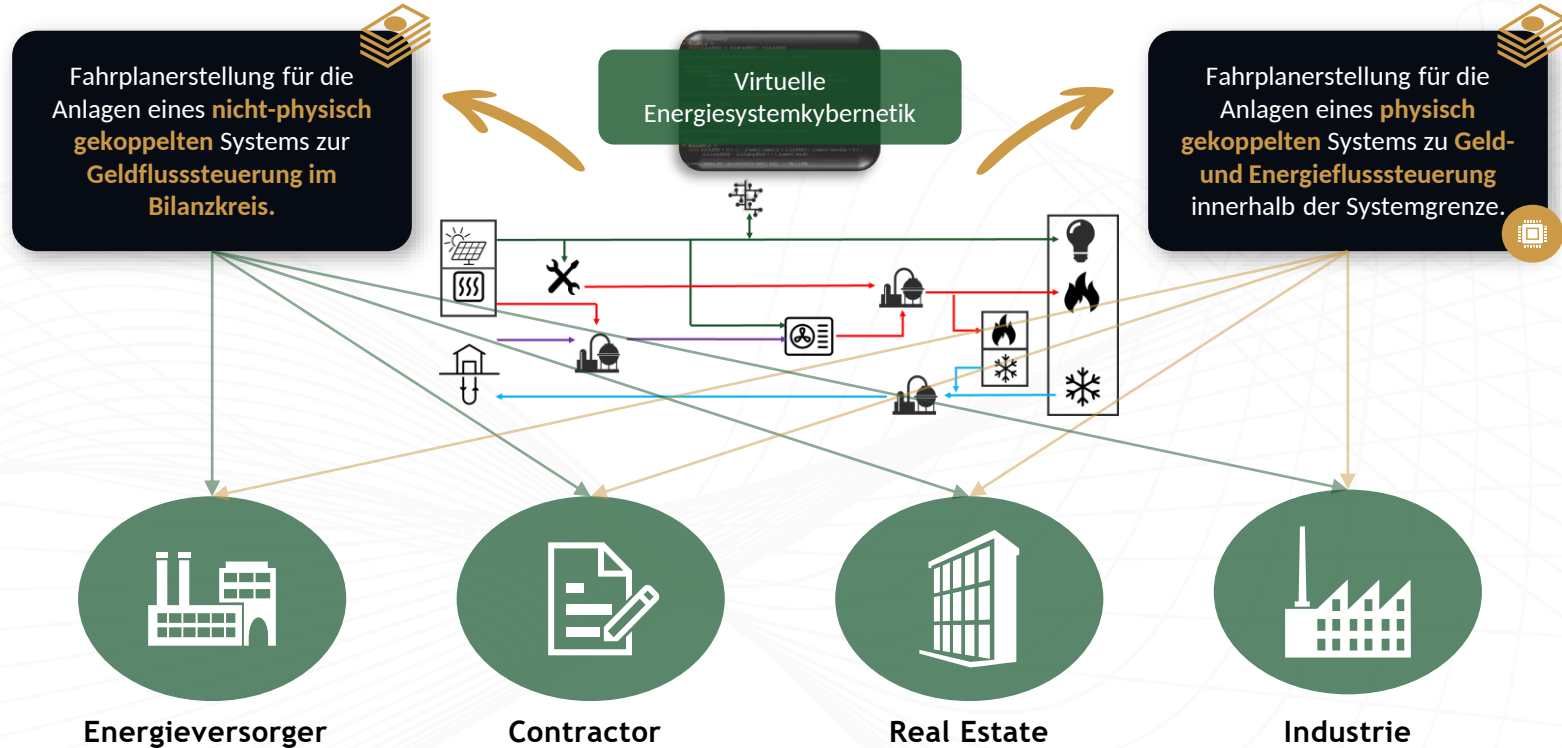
Fahrplanerstellung für die Anlagen eines nicht-physisch gekoppelten Systems zur Geldflusssteuerung im Bilanzkreis.

Virtuelle Energiesystemkybernetik

Fahrplanerstellung für die Anlagen eines physisch gekoppelten Systems zu Geld- und Energieflusssteuerung innerhalb der Systemgrenze.

Energieversorger

Contractor

Real Estate

Industrie